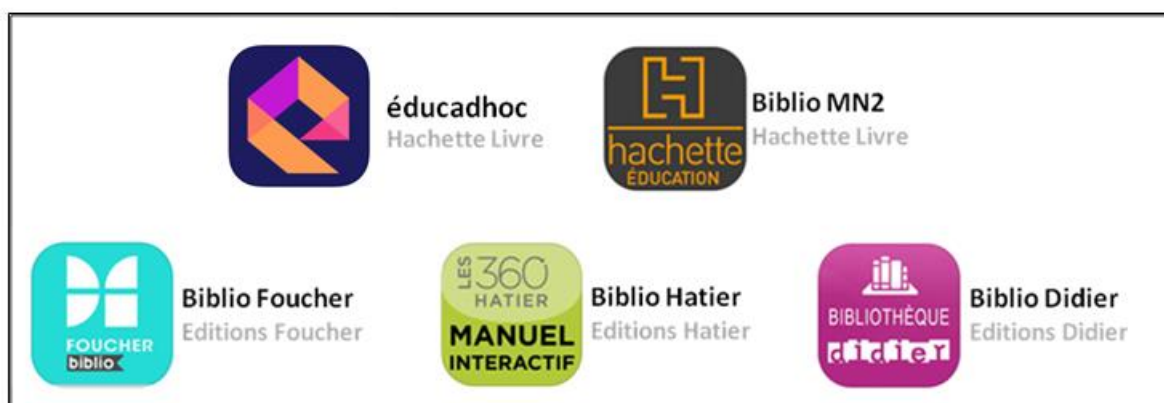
éducadhoc
Hachette Livre

hachette
ÉDUCATION

Biblio MN2
Hachette Livre

FOUCHER
biblio

Biblio Foucher
Editions Foucher

LES 360
HATIER
MANUEL
INTERACTIF

Biblio Hatier
Editions Hatier

BIBLIOTHÈQUE
didier

Biblio Didier
Editions Didier